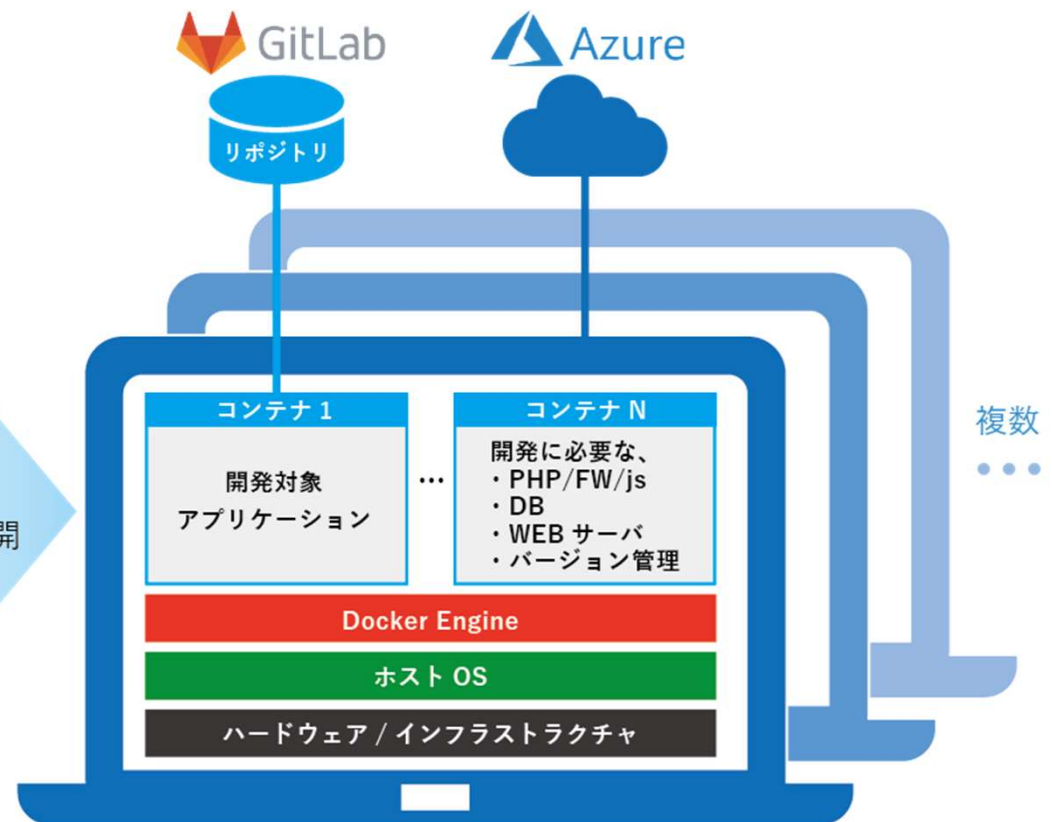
GitLab

Azure

リポジトリ

コンテナ 1

開発対象
アプリケーション

…

コンテナ N

開発に必要な、
・PHP/FW/js
・DB
・WEB サーバ
・バージョン管理

複数
• • •

開

Docker Engine

ホスト OS

ハードウェア / インフラストラクチャ